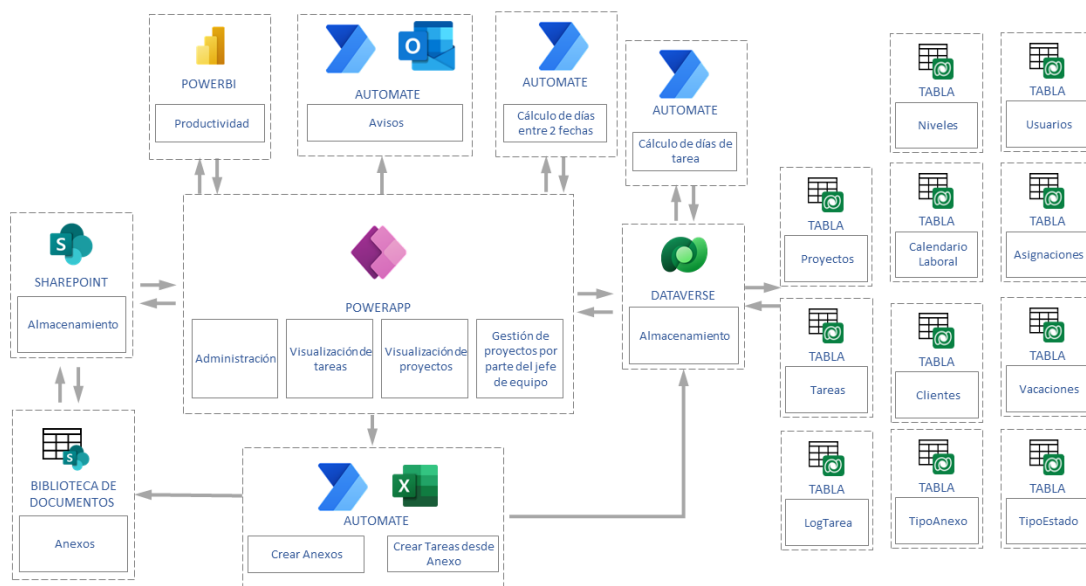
POWERBI

Productividad

AUTOMATE

Avisos

AUTOMATE

Cálculo de días entre 2 fechas

AUTOMATE

Cálculo de días de tarea

TABLA

Niveles

TABLA

Usuarios

SHAREPOINT

Almacenamiento

POWERAPP

Administración

Visualización de tareas

Visualización de proyectos

Gestión de proyectos por parte del jefe de equipo

DATAVERSE

Almacenamiento

TABLA

Proyectos

TABLA

Calendario Laboral

TABLA

Asignaciones

TABLA

Tareas

TABLA

Clientes

TABLA

Vacaciones

BIBLIOTECA DE DOCUMENTOS

Anexos

AUTOMATE

Crear Anexos

Crear Tareas desde Anexo

TABLA

LogTarea

TABLA

TipoAnexo

TABLA

TipoEstado